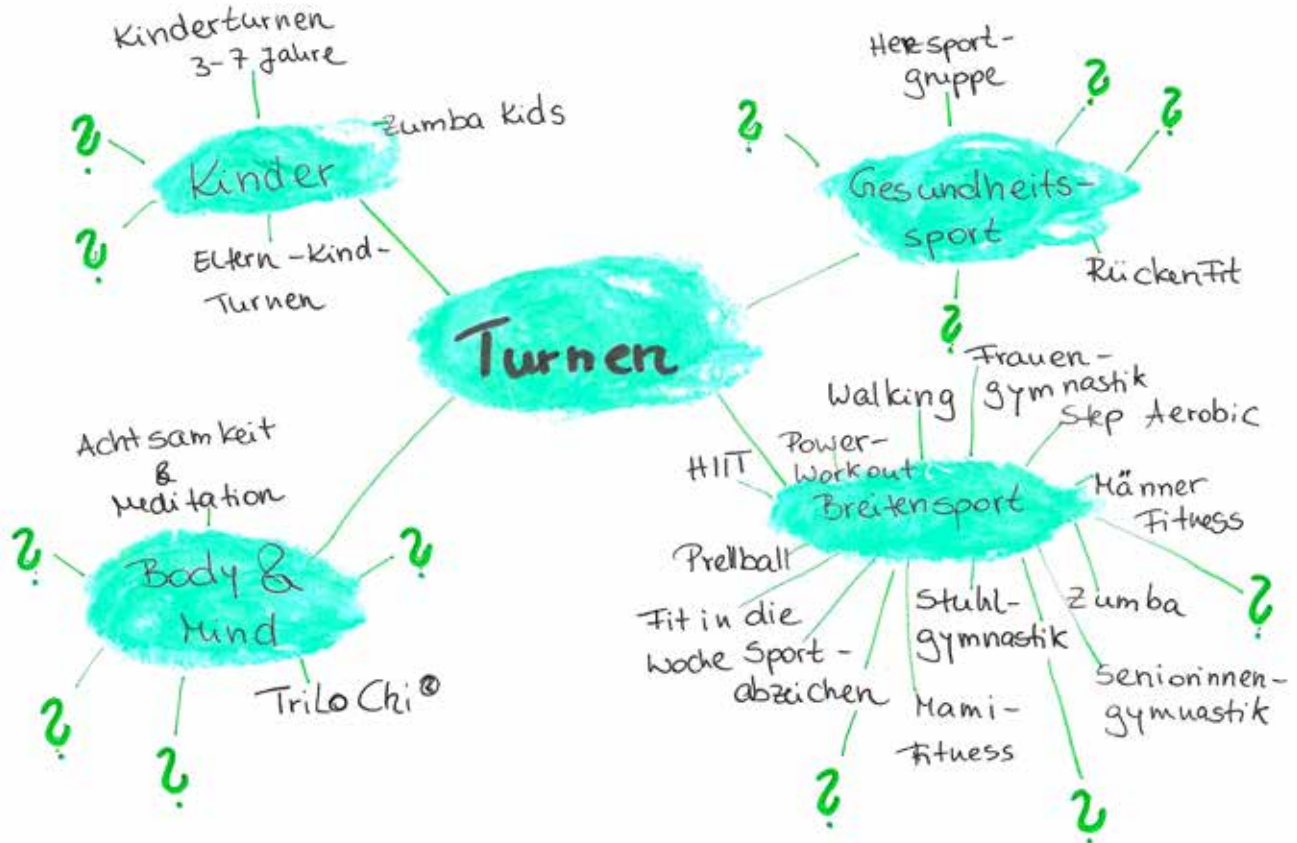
Kinderturnen 3-7 Jahre

Zumba Kids

?

Kinder

?

Eltern-Kind-Turnen

Herzsportgruppe

?

?

?

Gesundheitssport

RückenFit

?

Turnen

Frauengymnastik

Walking

Step Aerobic

Achtsamkeit & Meditation

Power-Workout

HIIT

Breitensport

Männer Fitness

?

?

Body & Mind

Prellball

Fit in die Woche

Sportabzeichen

Stuhlgymnastik

Zumba

?

Seniorinnengymnastik

TriLoChi®

Mami-Fitness

?

?

?

?